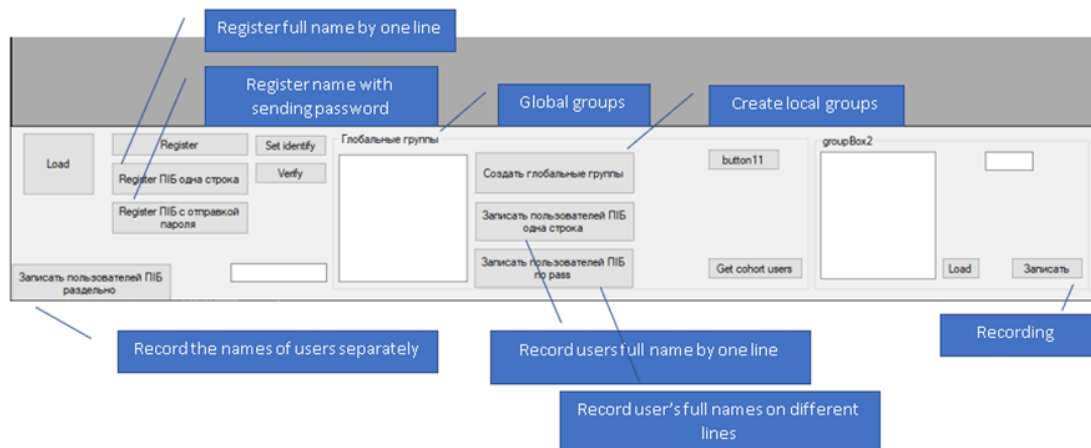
Register full name by one line

Register name with sending password

Global groups

Create local groups

Load

Register

Set identify

Register ПІБ одна строка

Verify

Register ПІБ с отправкой пароля

Записать пользователей ПІБ раздельно

Глобальные группы

Создать глобальные группы

Записать пользователей ПІБ одна строка

Записать пользователей ПІБ по pass

button11

Get cohort users

groupBox2

Load

Записать

Record the names of users separately

Record users full name by one line

Recording

Record user's full names on different lines